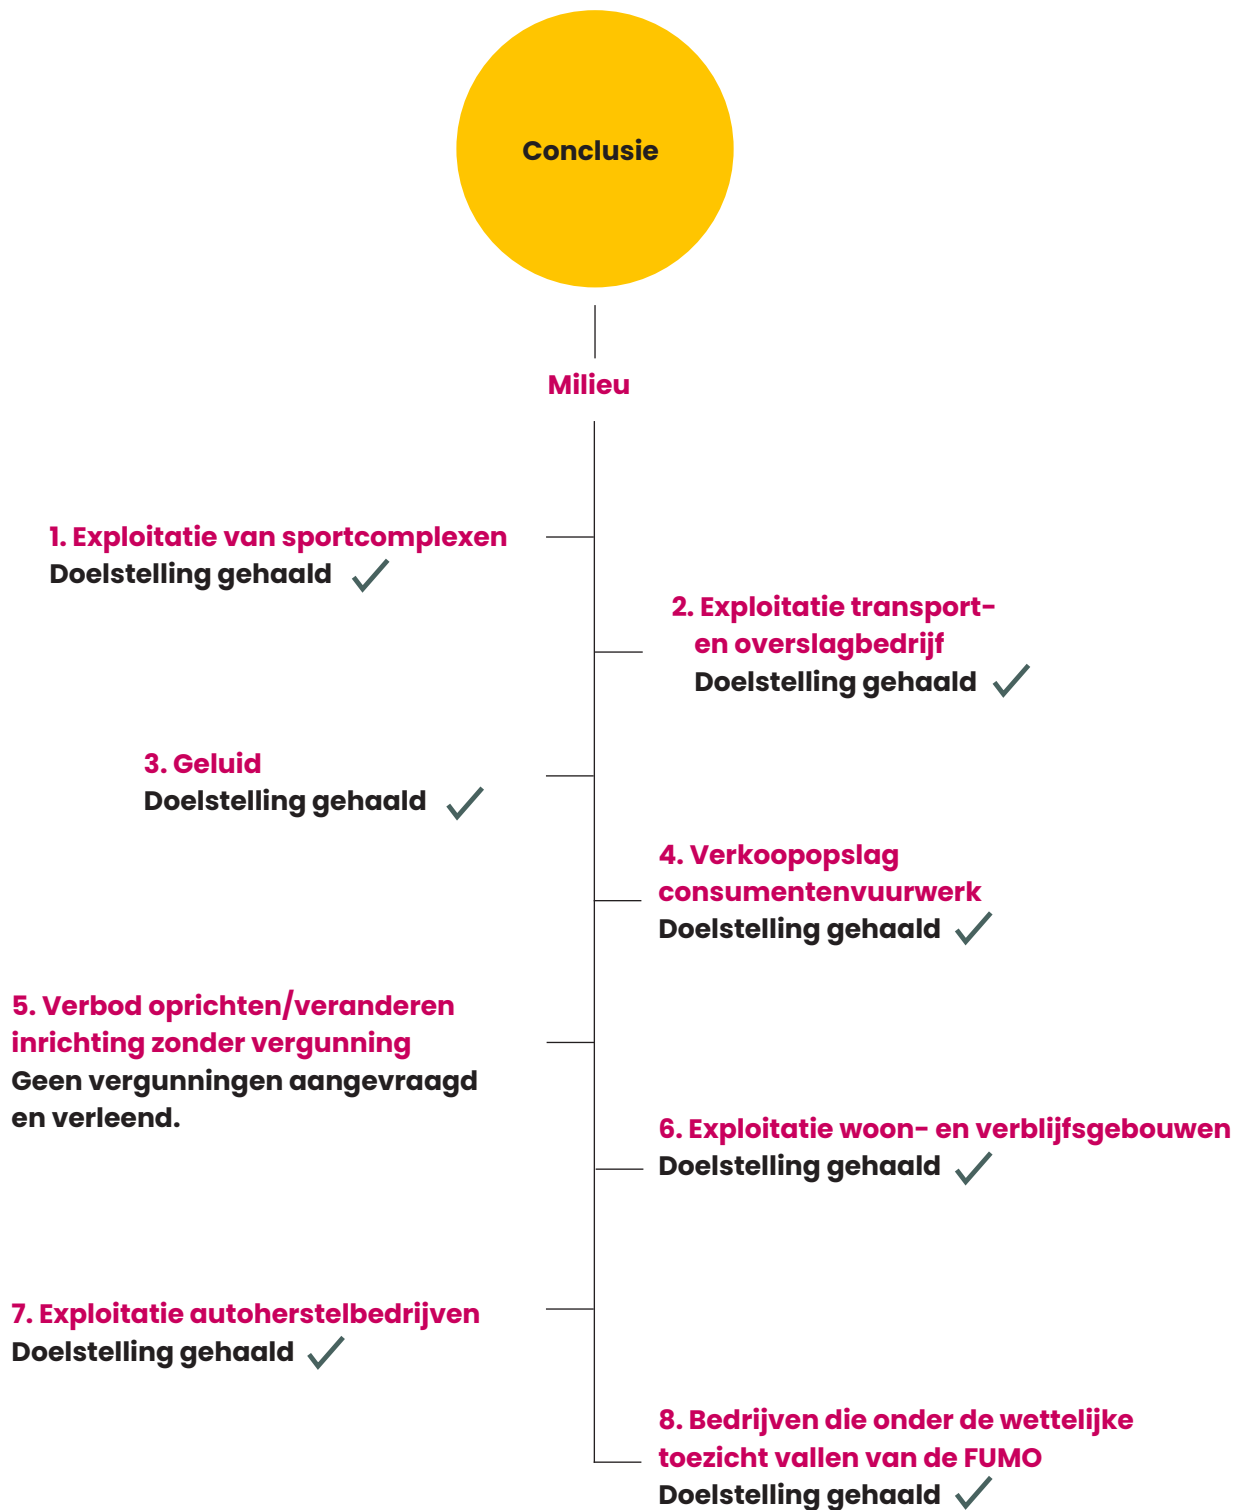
Conclusie

Milieu

1. Exploitatie van sportcomplexen
Doelstelling gehaald

2. Exploitatie transport- en overslagbedrijf
Doelstelling gehaald

3. Geluid
Doelstelling gehaald

4. Verkoopopslag consumentenvuurwerk
Doelstelling gehaald

5. Verbod oprichten/veranderen inrichting zonder vergunning
Geen vergunningen aangevraagd en verleend.

6. Exploitatie woon- en verblijfsgebouwen
Doelstelling gehaald

7. Exploitatie autoherstelbedrijven
Doelstelling gehaald

8. Bedrijven die onder de wettelijke toezicht vallen van de FUMO
Doelstelling gehaald